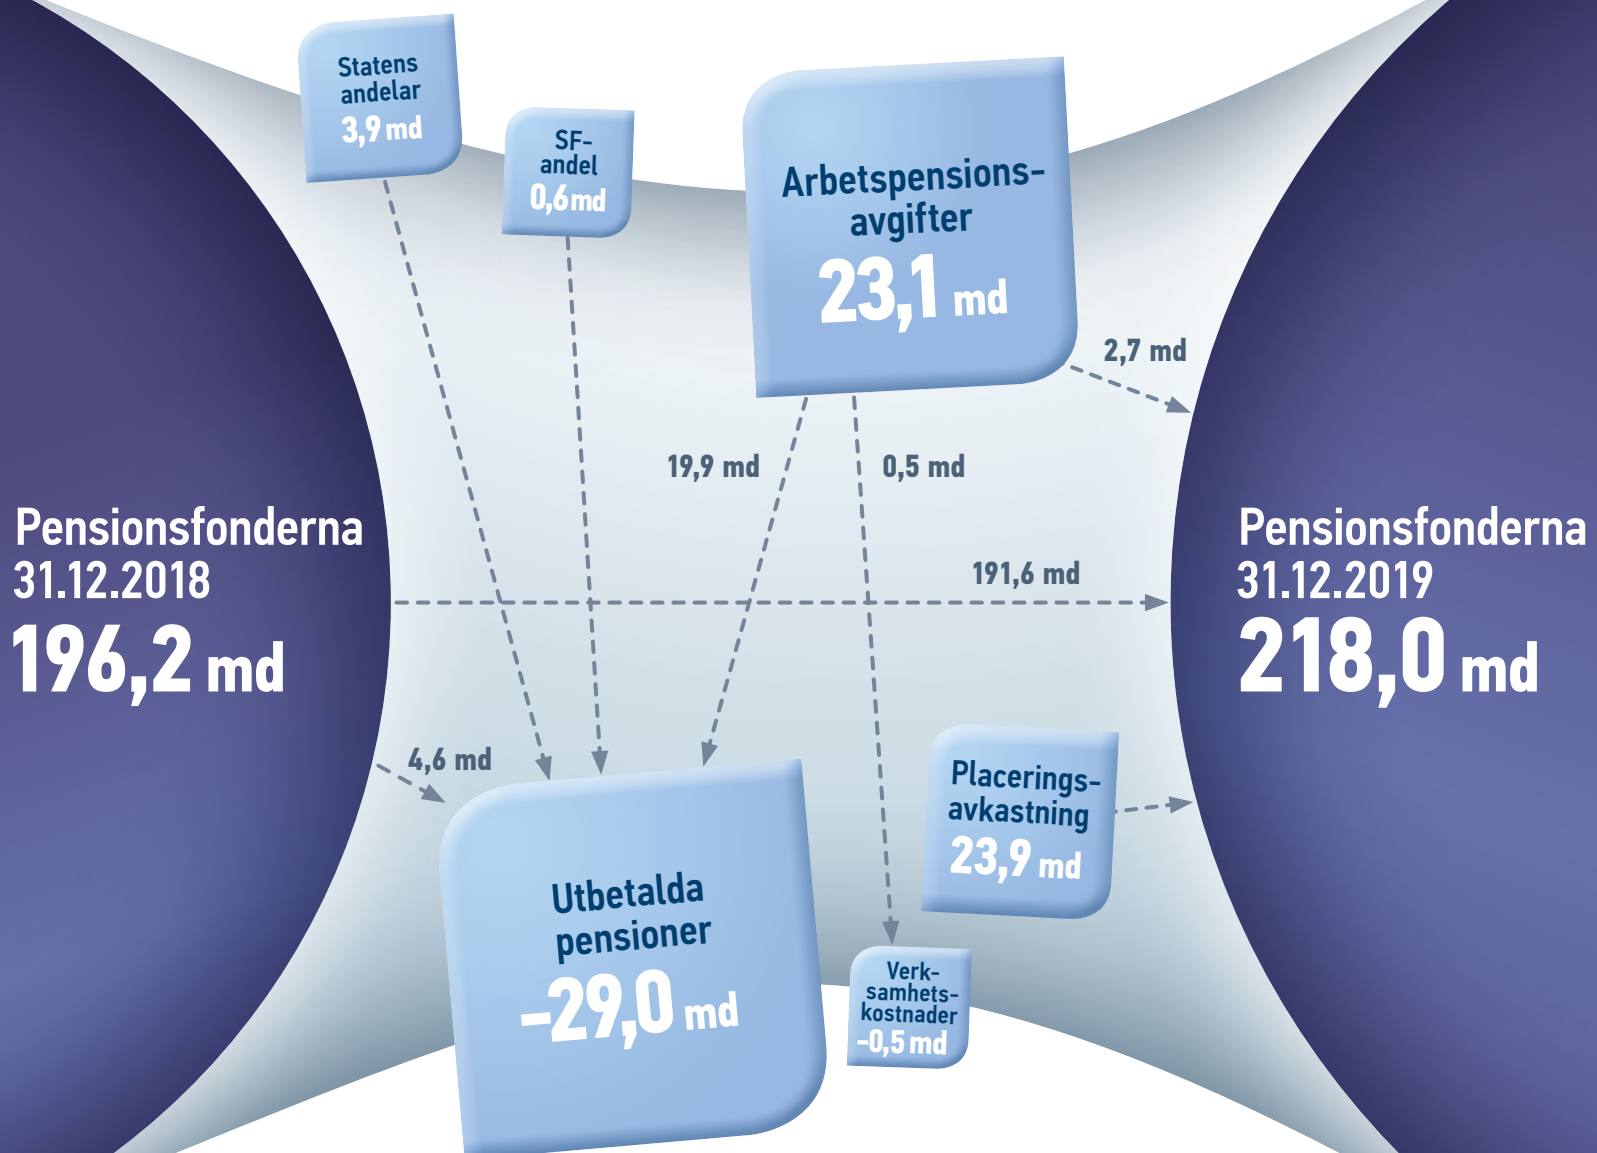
Statens andelar 3,9 md

SF-andel 0,6 md

Arbetspensionsavgifter 23,1 md

2,7 md

19,9 md

0,5 md

Pensionsfonderna 31.12.2018 196,2 md

191,6 md

Pensionsfonderna 31.12.2019 218,0 md

4,6 md

Placeringsavkastning 23,9 md

Utbetalda pensioner –29,0 md

Verksamhetskostnader –0,5 md